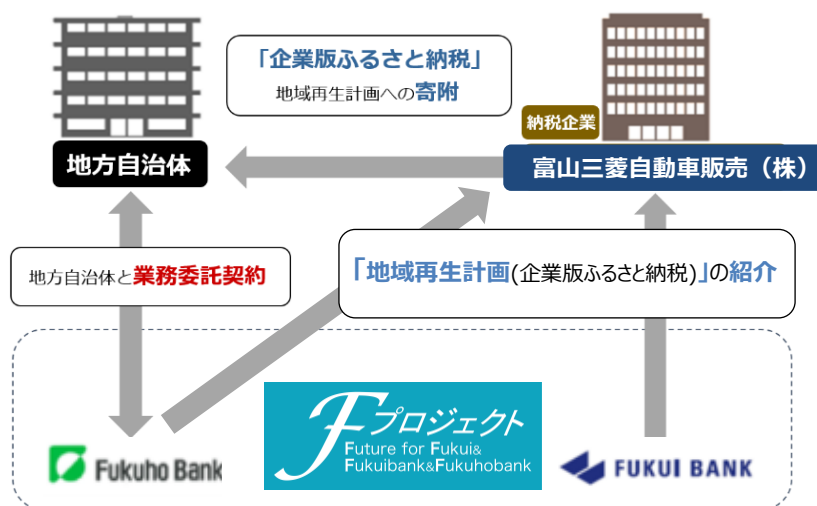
「企業版ふるさと納税」
地域再生計画への寄附

地方自治体

納税企業

富山三菱自動車販売（株）

地方自治体と業務委託契約

「地域再生計画(企業版ふるさと納税)」の紹介

Fukuho Bank

F プロジェクト
Future for Fukui&
Fukuibank&Fukuhobank

FUKUI BANK